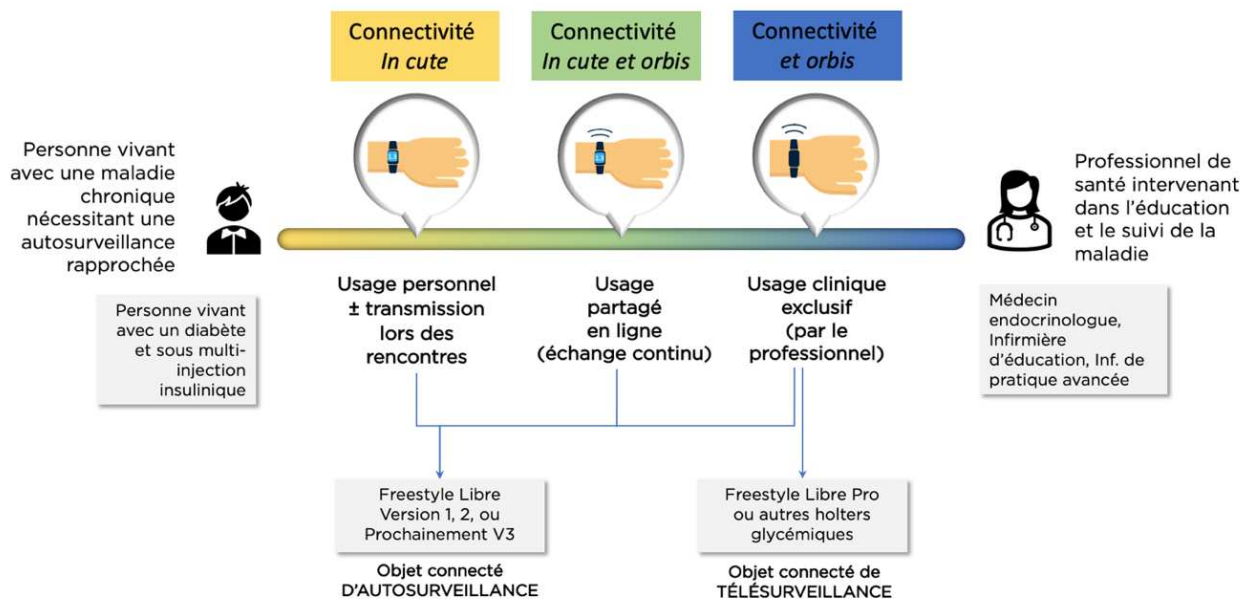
Connectivité
*In cute*

Connectivité
*In cute et orbis*

Connectivité
*et orbis*

Personne vivant avec une maladie chronique nécessitant une autosurveillance rapprochée

Personne vivant avec un diabète et sous multi-injection insulinique

Usage personnel ± transmission lors des rencontres

Usage partagé en ligne (échange continu)

Usage clinique exclusif (par le professionnel)

Professionnel de santé intervenant dans l'éducation et le suivi de la maladie

Médecin endocrinologue, Infirmière d'éducation, Inf. de pratique avancée

Freestyle Libre Version 1, 2, ou Prochainement V3

Objet connecté D'AUTOSURVEILLANCE

Freestyle Libre Pro ou autres holters glycémiques

Objet connecté de TÉLÉSURVEILLANCE